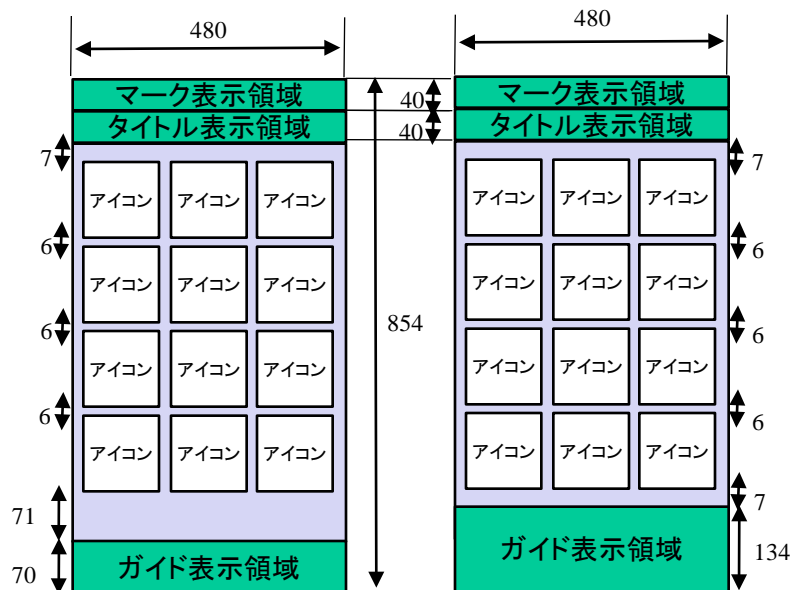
480

マーク表示領域

タイトル表示領域

7

アイコン アイコン アイコン

6

アイコン アイコン アイコン

6

アイコン アイコン アイコン

6

アイコン アイコン アイコン

71

70

ガイド表示領域

40

40

854

480

マーク表示領域

タイトル表示領域

7

アイコン アイコン アイコン

6

アイコン アイコン アイコン

6

アイコン アイコン アイコン

6

アイコン アイコン アイコン

7

ガイド表示領域

134